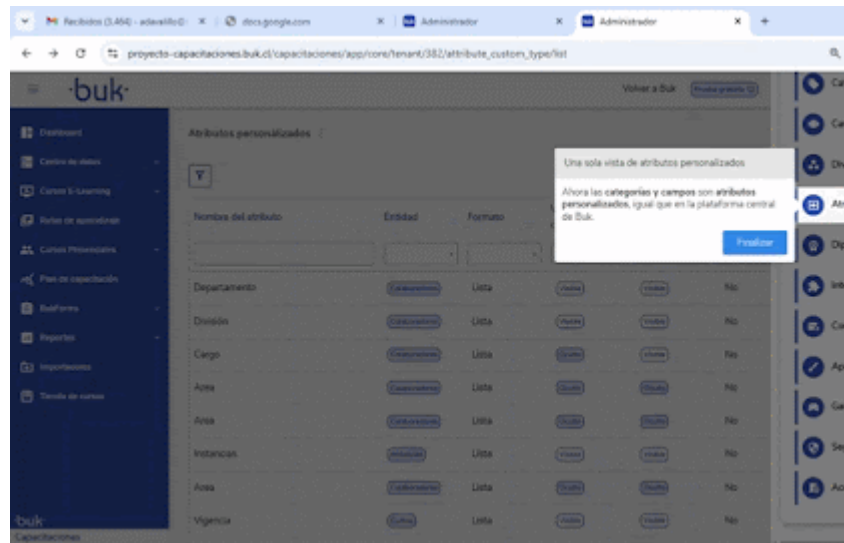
M Recibidos (3.464) - adevallo@ × docs.google.com × Administrador × Administrador × +

proyecto-capacitaciones.buk.cl/capacitaciones/app/core/tenant/382/attribute_custom_type/list

buk

Volver a Buk

Dashboard
Centro de datos
Cursos E-Learning
Rutas de aprendizaje
Cursos Presenciales
Plan de capacitación
BukForms
Reportes
Importaciones
Tienda de cursos

buk
Capacitaciones

Atributos personalizados

Nombre del atributo | Entidad | Formato

Departamento | Colaboradores | Lista | No
División | Colaboradores | Lista | No
Cargo | Colaboradores | Lista | No
Area | Colaboradores | Lista | No
Area | Colaboradores | Lista | No
Instancias | Actividades | Lista | No
Area | Colaboradores | Lista | No
Vigencia | Cursos | Lista | No

Una sola vista de atributos personalizados

Ahora las **categorías y campos** son **atributos personalizados**, igual que en la plataforma central de Buk.

Finalizar

Ca
Ca
Di
Atr
Dig
Int
Co
Ap
Ge
Se
Ac